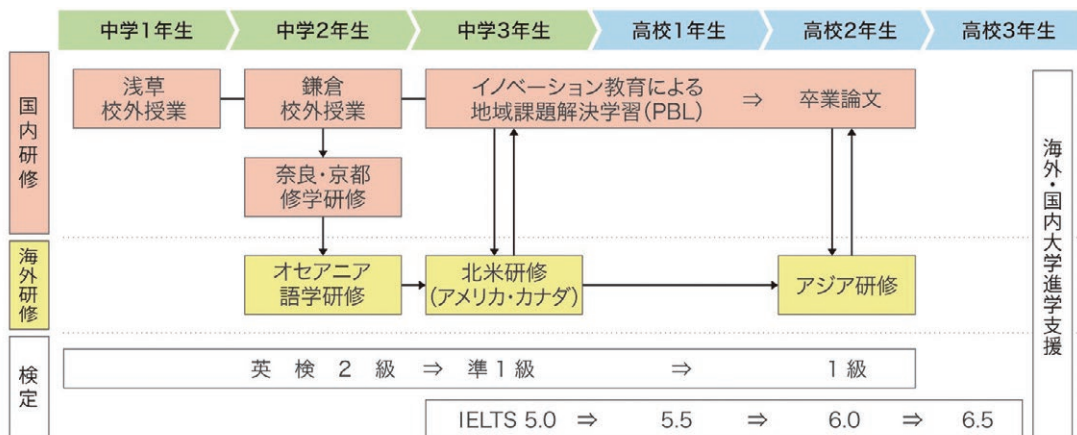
中学1年生
中学2年生
中学3年生
高校1年生
高校2年生
高校3年生

国内研修

浅草 校外授業

鎌倉 校外授業

奈良・京都 修学研修

イノベーション教育による地域課題解決学習(PBL) ⇒ 卒業論文

海外研修

オセアニア 語学研修

北米研修 (アメリカ・カナダ)

アジア研修

海外・国内大学進学支援

検定

英 検 2 級 ⇒ 準 1 級 ⇒ 1 級

IELTS 5.0 ⇒ 5.5 ⇒ 6.0 ⇒ 6.5